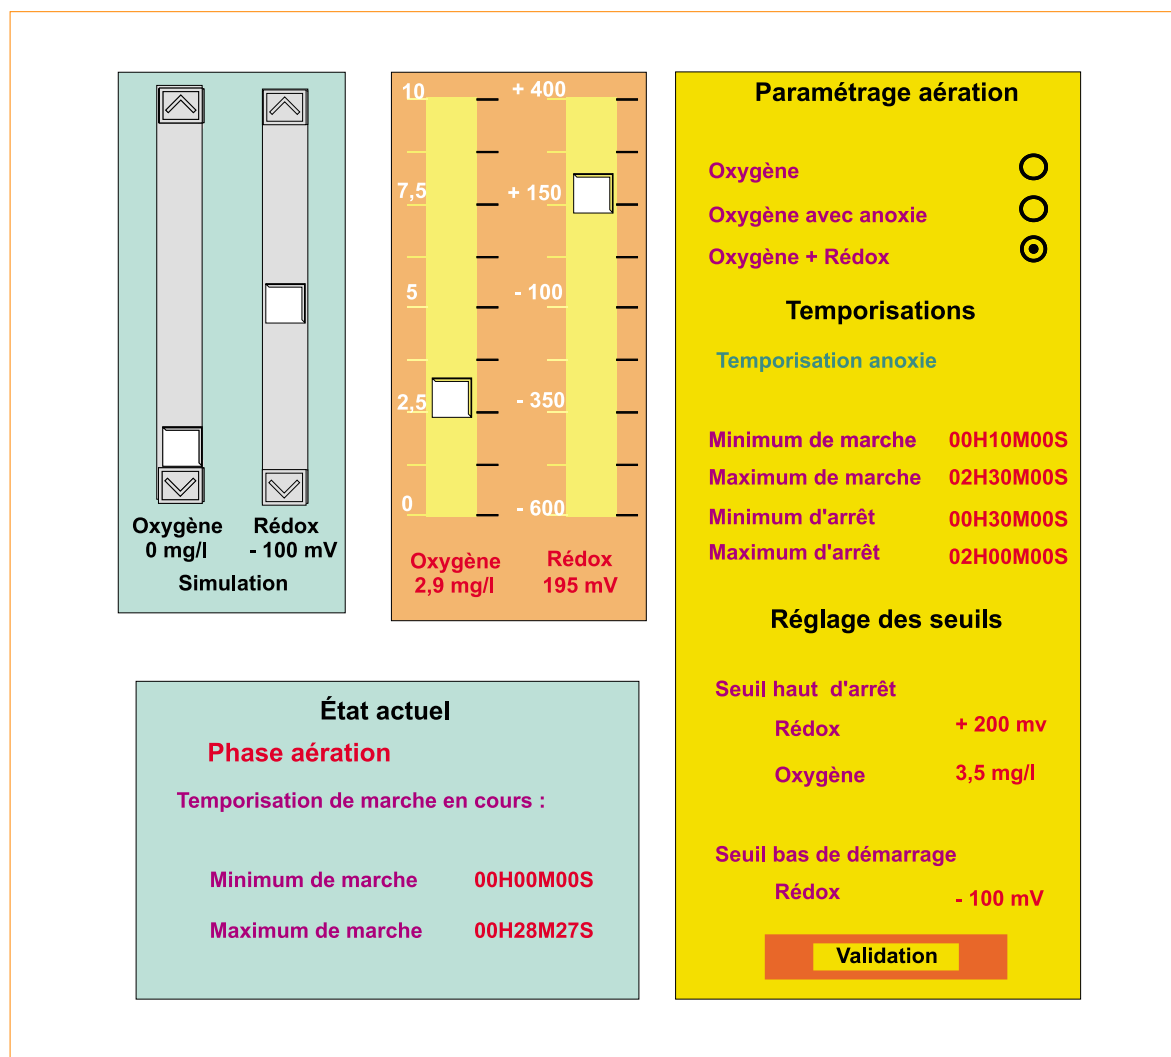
Oxygène
0 mg/l

Rédox
- 100 mV

Simulation

10
7,5
5
2,5
0

+ 400
+ 150
- 100
- 350
- 600

Oxygène
2,9 mg/l

Rédox
195 mV

Paramétrage aération

Oxygène

Oxygène avec anoxie

Oxygène + Rédox

Temporisations

Temporisation anoxie

| | |
|---|---|
| Minimum de marche | 00H10M00S |
| Maximum de marche | 02H30M00S |
| Minimum d'arrêt | 00H30M00S |
| Maximum d'arrêt | 02H00M00S |

Réglage des seuils

Seuil haut d'arrêt

Rédox + 200 mv

Oxygène 3,5 mg/l

Seuil bas de démarrage

Rédox - 100 mV

Validation

État actuel

Phase aération

Temporisation de marche en cours :

| | |
|---|---|
| Minimum de marche | 00H00M00S |
| Maximum de marche | 00H28M27S |